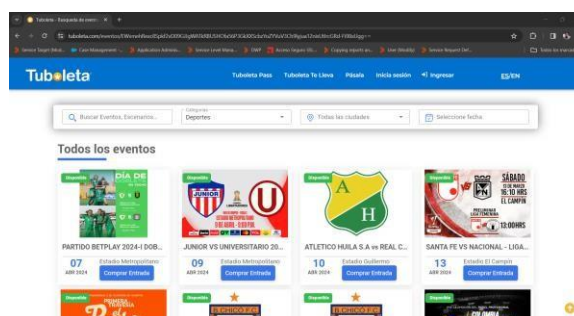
Tuboleta - Búsqueda de eventos

tuboleta.com/eventos

Tuboleta

Tuboleta Pass   Tuboleta Te Lleva   Pásala   Inicia sesión   Ingresar   ES/EN

Buscar Eventos, Escenarios...   Categorías Deportes   Todas las ciudades   Seleccione fecha

Todos los eventos

Disponible
DÍA DE
PARTIDO BETPLAY 2024-I DOB...
07 ABR 2024   Estadio Metropolitano   Comprar Entrada

Disponible
JUNIOR
JUNIOR VS UNIVERSITARIO 20...
09 ABR 2024   Estadio Metropolitano   Comprar Entrada

Disponible
A H
ATLETICO HUILA S.A vs REAL C...
10 ABR 2024   Estadio Guillermo   Comprar Entrada

Disponible
SÁBADO 13 DE MARZO 16:10 HRS EL CAMPÍN
SANTA FE VS NACIONAL - LIGA...
13 ABR 2024   Estadio El Campín   Comprar Entrada

Disponible
Disponible
Disponible
Disponible